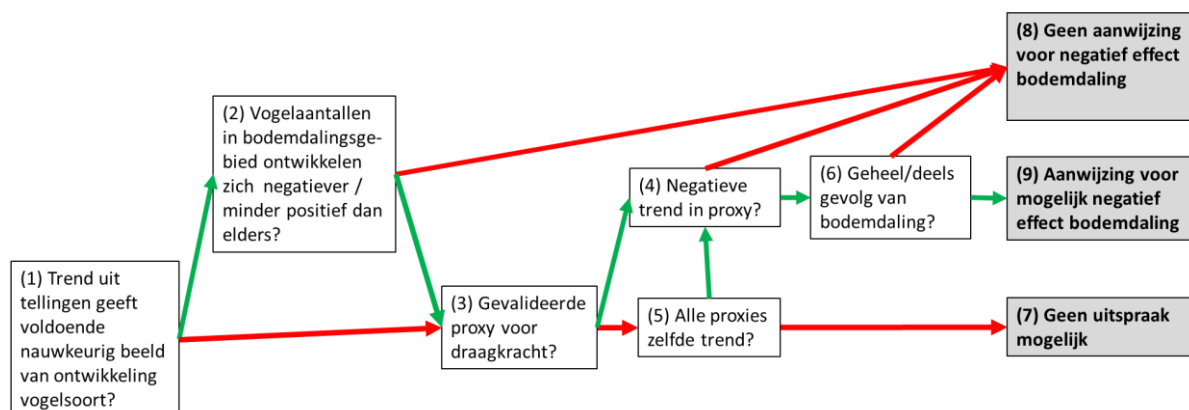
(8) Geen aanwijzing voor negatief effect bodemdaling

(2) Vogelaantallen in bodemdalingsgebied ontwikkelen zich negatiever / minder positief dan elders?

(4) Negatieve trend in proxy?

(6) Geheel/deels gevolg van bodemdaling?

(9) Aanwijzing voor mogelijk negatief effect bodemdaling

(1) Trend uit tellingen geeft voldoende nauwkeurig beeld van ontwikkeling vogelsoort?

(3) Gevalideerde proxy voor draagkracht?

(5) Alle proxies zelfde trend?

(7) Geen uitspraak mogelijk